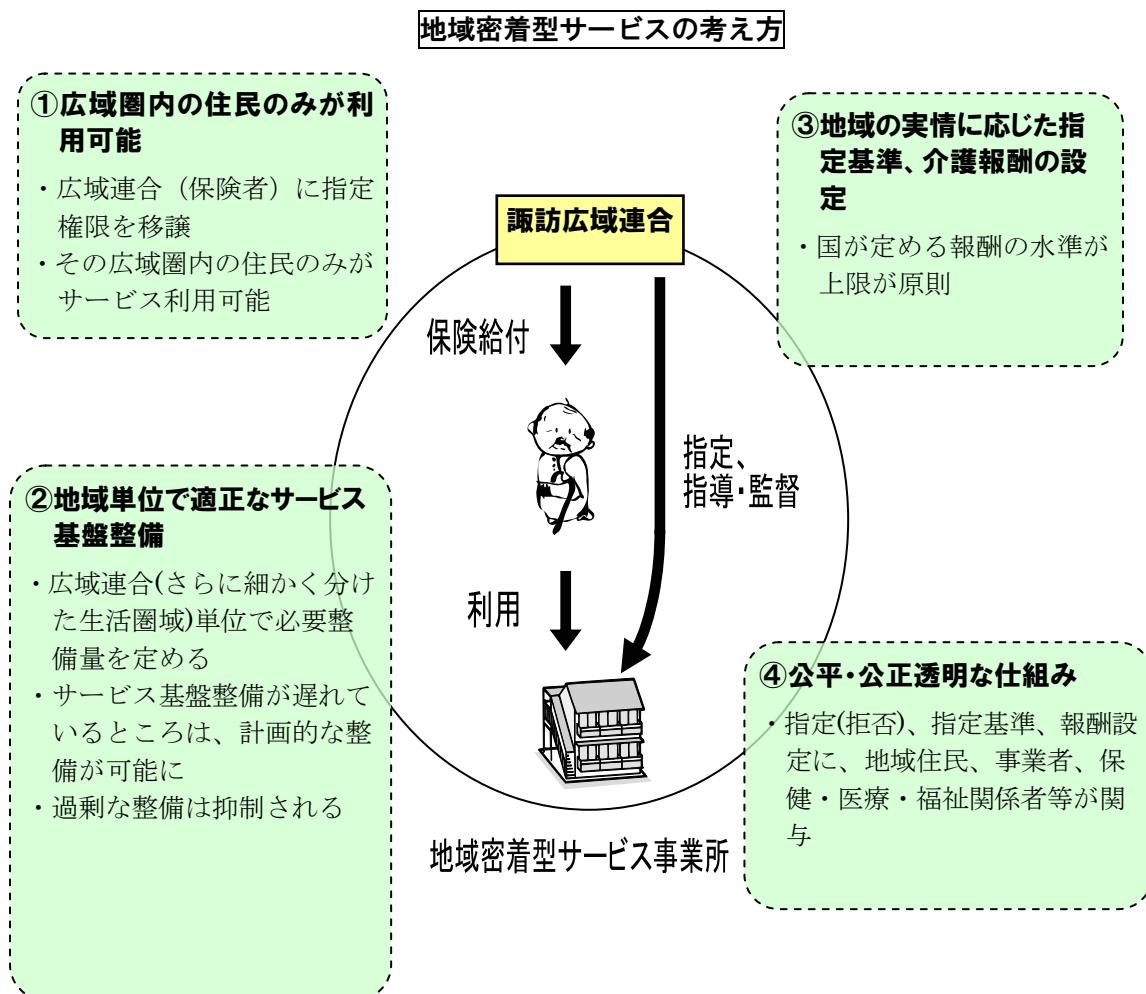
地域密着型サービスの考え方

①広域圏内の住民のみが利用可能

・広域連合（保険者）に指定権限を移譲
・その広域圏内の住民のみがサービス利用可能

③地域の実情に応じた指定基準、介護報酬の設定

・国が定める報酬の水準が上限が原則

諏訪広域連合

保険給付

指定、指導･監督

利用

②地域単位で適正なサービス基盤整備

・広域連合(さらに細かく分けた生活圏域)単位で必要整備量を定める
・サービス基盤整備が遅れているところは、計画的な整備が可能に
・過剰な整備は抑制される

④公平・公正透明な仕組み

・指定(拒否)、指定基準、報酬設定に、地域住民、事業者、保健・医療・福祉関係者等が関与

地域密着型サービス事業所